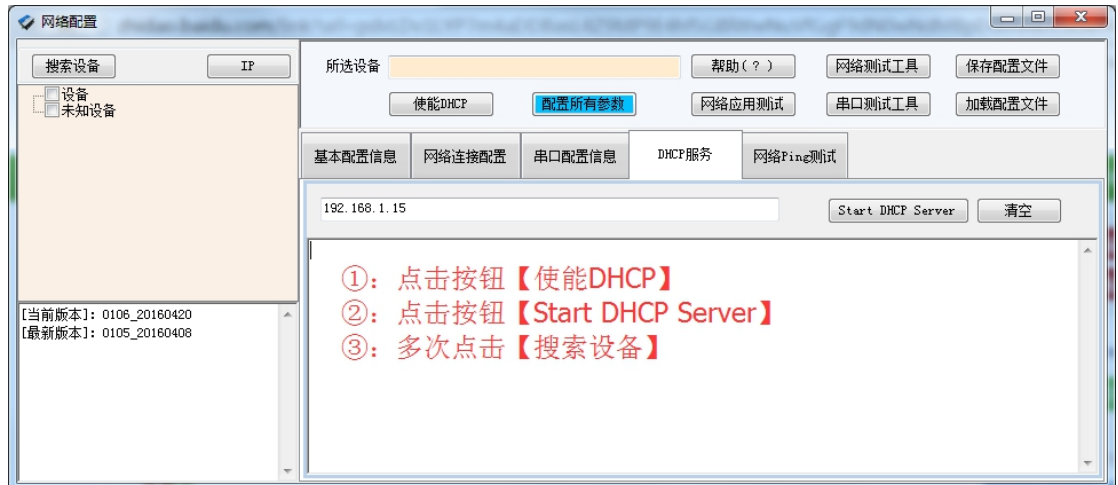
网络配置

搜索设备
IP
设备
未知设备

[当前版本]: 0106_20160420
[最新版本]: 0105_20160408

所选设备
帮助(?)
网络测试工具
保存配置文件
使能DHCP
配置所有参数
网络应用测试
串口测试工具
加载配置文件

基本配置信息
网络连接配置
串口配置信息
DHCP服务
网络Ping测试

192.168.1.15
Start DHCP Server
清空

①：点击按钮【使能DHCP】
②：点击按钮【Start DHCP Server】
③：多次点击【搜索设备】